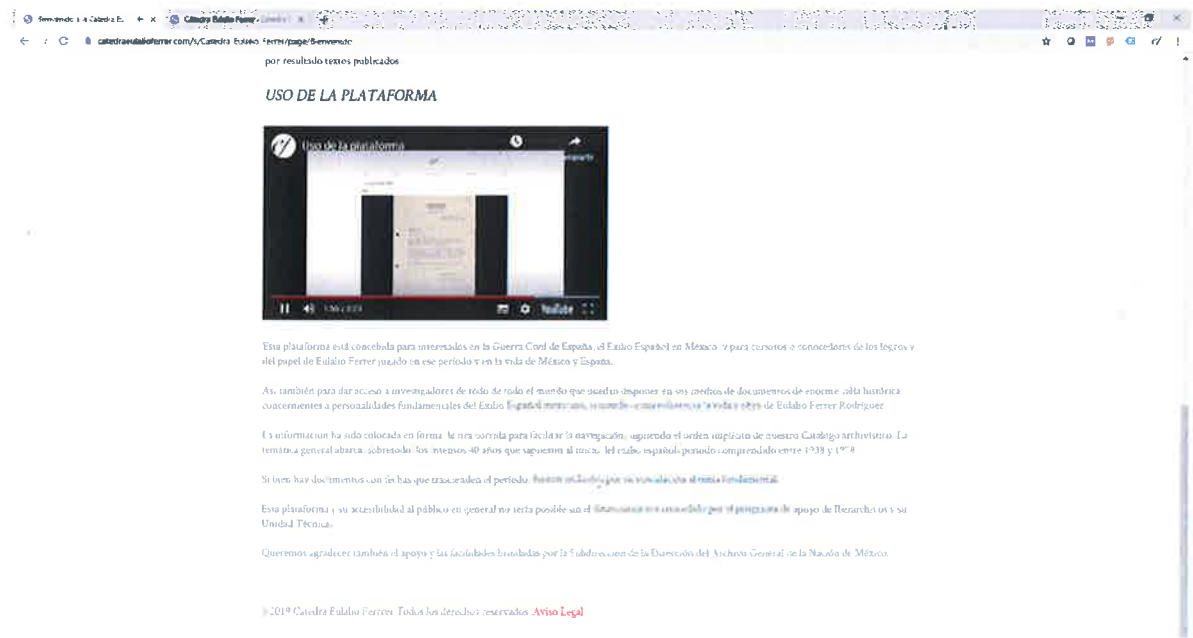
Bienvenido a la Catedra E... × Catedra Eulalio Ferrer ×

catedraeulalioferrer.com/s/Catedra-Eulalio-Ferrer/page/Bienvenido

por resultado textos publicados

USO DE LA PLATAFORMA

Uso de la plataforma

Compartir

YouTube

Esta plataforma está concebida para interesados en la Guerra Civil de España, el Exilio Español en México y para curiosos o conocedores de los logros y del papel de Eulalio Ferrer jugado en ese periodo y en la vida de México y España.

Así también para dar acceso a investigadores de todo de todo el mundo que puedan disponer en sus medios de documentos de enorme valía histórica concernientes a personalidades fundamentales del Exilio Español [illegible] la vida y obra de Eulalio Ferrer Rodríguez.

La información ha sido colocada en forma de una corrida para facilitar la navegación, siguiendo el orden implícito de nuestro Catálogo archivístico. La temática general abarca, sobretodo, los intensos 40 años que supusieron al inicio del exilio español periodo comprendido entre 1938 y 1978.

Si bien hay documentos con fechas que trascienden el periodo, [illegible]

Esta plataforma y su accesibilidad al público en general no sería posible sin el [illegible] por el programa de apoyo de Iberarchivos y su Unidad Técnica.

Queremos agradecer también el apoyo y las facilidades brindadas por la Subdirección de la Dirección del Archivo General de la Nación de México.

©2019 Catedra Eulalio Ferrer. Todos los derechos reservados Aviso Legal